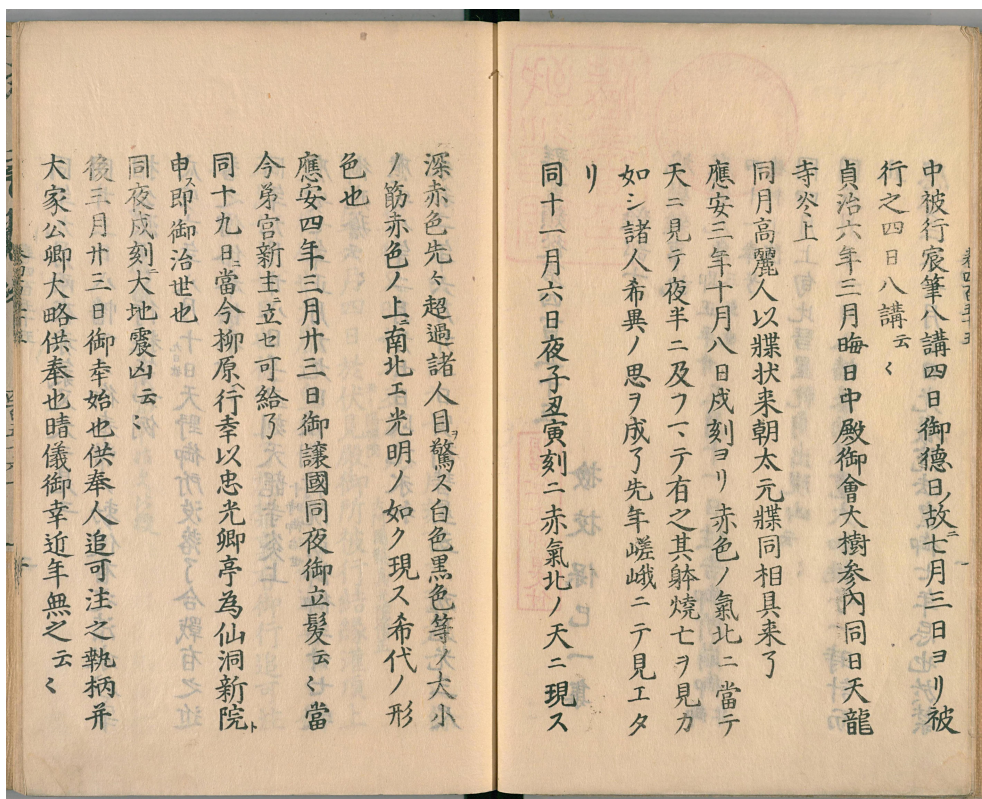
中被行宸筆八講四日御德日ノ故ニ七月三日ヨリ被行之四日八講云々

貞治六年三月晦日中殿御會大樹參内同日天龍寺炎上

同月高麗人以牒状来朝太元牒同相具来了

應安三年十月八日戌刻ヨリ赤色ノ氣北ニ當テ天ニ見テ夜半ニ及フヽテ有之其躰焼亡ヲ見カ如シ諸人希異ノ思ヲ成了先年嵯峨ニテ見エタリ

同十一月六日夜子丑寅刻ニ赤氣北ノ天ニ現ス深赤色先々超過諸人目ヲ驚ス白色黒色等ノ大小ノ筋赤色ノ上ニ南北ニ光明ノ如ク現ス希代ノ形色也

應安四年三月廿三日御讓國同夜御立髪云々當今弟宮新主ニ立セ可給了

同十九日當今柳原ヘ行幸以忠光卿亭為仙洞新院申ス即御治世也

同夜戌刻ニ大地震凶云々

後三月廿三日御幸始也供奉人追可注之執柄并大家公卿大略供奉也晴儀御幸近年無之云々